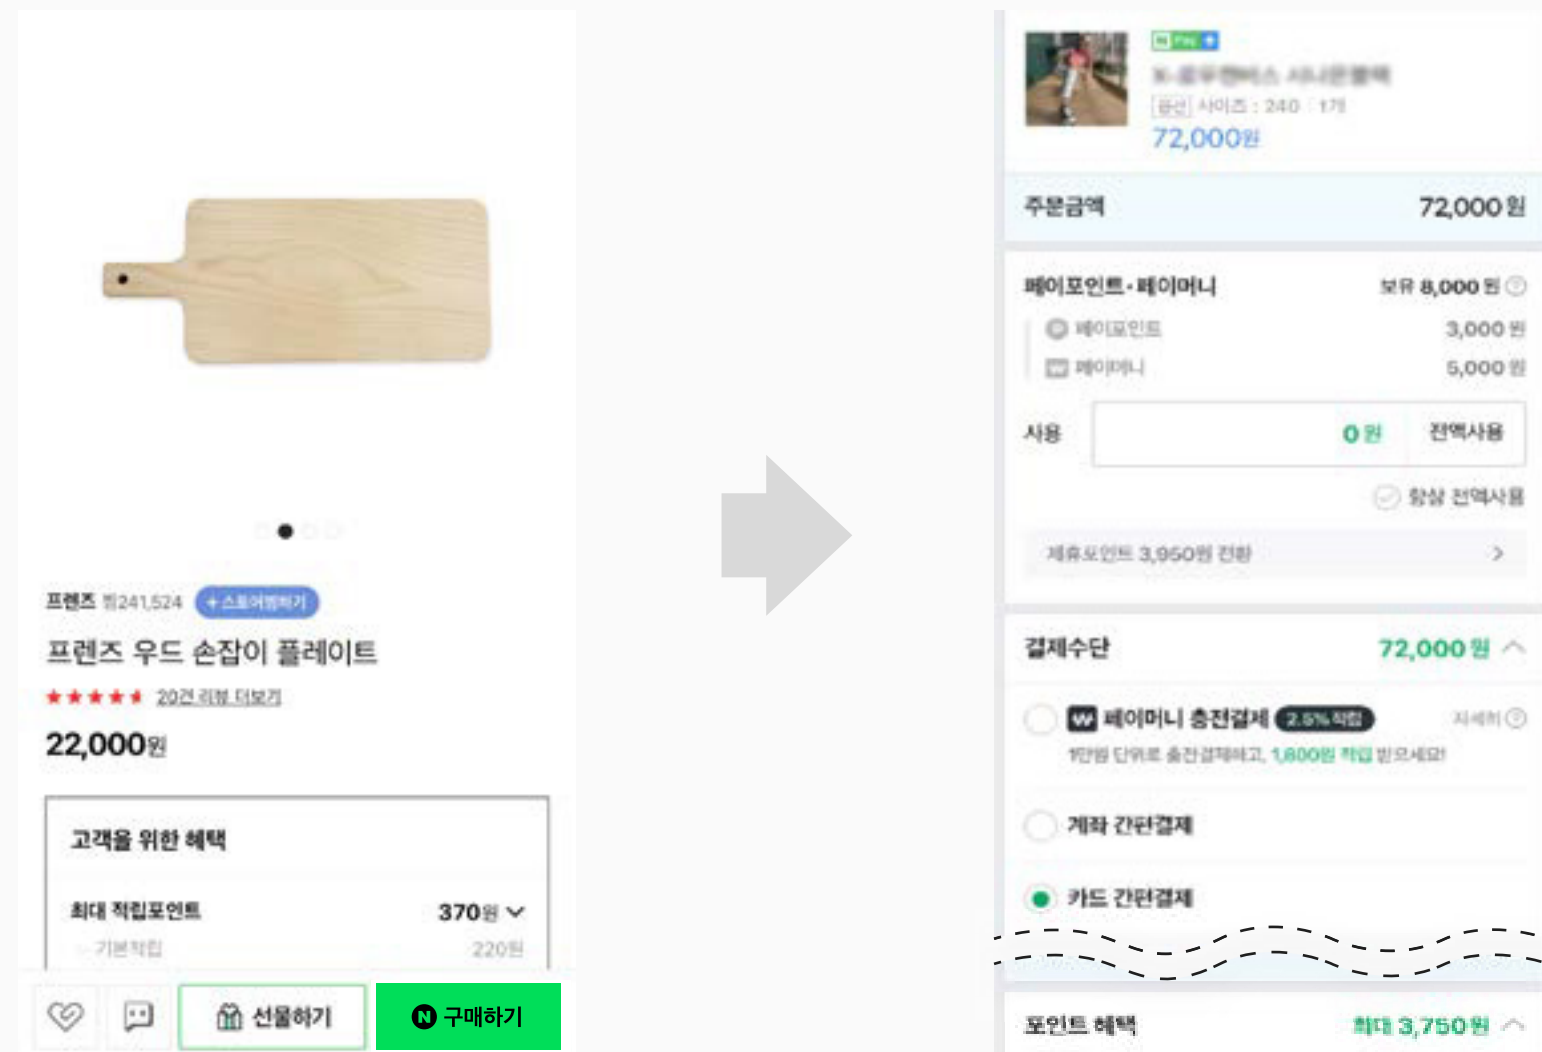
프렌즈 찜241,524 +스토어찜하기

프렌즈 우드 손잡이 플레이트

★★★★★ 20건 리뷰 더보기

22,000원

고객을 위한 혜택

최대 적립포인트 370원

기본적립 220원

선물하기

구매하기

N Pay

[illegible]

옵션 사이즈 : 240 1개

72,000원

주문금액 72,000원

페이포인트·페이머니 보유 8,000원

페이포인트 3,000원

페이머니 5,000원

사용 0원 전액사용

항상 전액사용

제휴포인트 3,950원 전환

결제수단 72,000원

페이머니 충전결제 2.5% 적립 자세히

1만원 단위로 충전결제하고, 1,800원 적립 받으세요!

계좌 간편결제

카드 간편결제

포인트 혜택 최대 3,750원